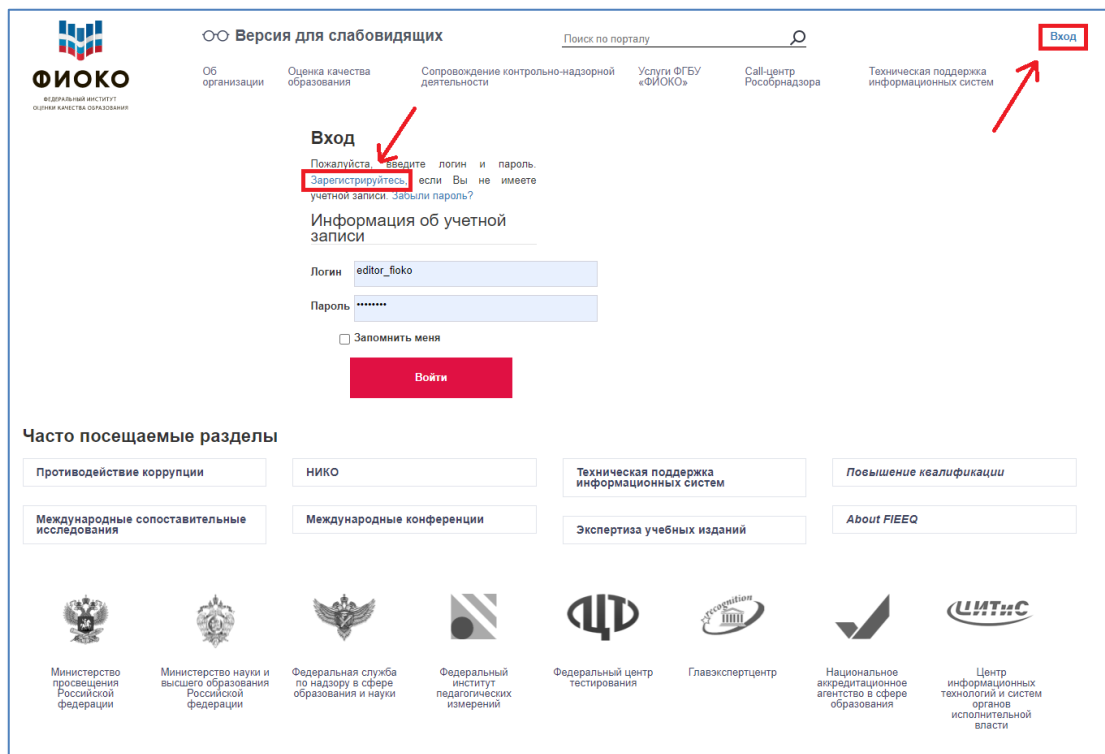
ФИОКО
ФЕДЕРАЛЬНЫЙ ИНСТИТУТ ОЦЕНКИ КАЧЕСТВА ОБРАЗОВАНИЯ

Версия для слабовидящих

Поиск по порталу

Вход

Об организации
Оценка качества образования
Сопровождение контрольно-надзорной деятельности
Услуги ФГБУ «ФИОКО»
Call-центр Рособрнадзора
Техническая поддержка информационных систем

Вход

Пожалуйста, введите логин и пароль. Зарегистрируйтесь, если Вы не имеете учетной записи. Забыли пароль?

Информация об учетной записи

Логин editor_fioko

Пароль ••••••••

Запомнить меня

Войти

Часто посещаемые разделы

Противодействие коррупции
НИКО
Техническая поддержка информационных систем
Повышение квалификации
Международные сопоставительные исследования
Международные конференции
Экспертиза учебных изданий
About FIEEQ

ЦТ
recognition
ЦИТиС

Министерство просвещения Российской федерации
Министерство науки и высшего образования Российской федерации
Федеральная служба по надзору в сфере образования и науки
Федеральный институт педагогических измерений
Федеральный центр тестирования
Главэкспертцентр
Национальное аккредитационное агентство в сфере образования
Центр информационных технологий и систем органов исполнительной власти